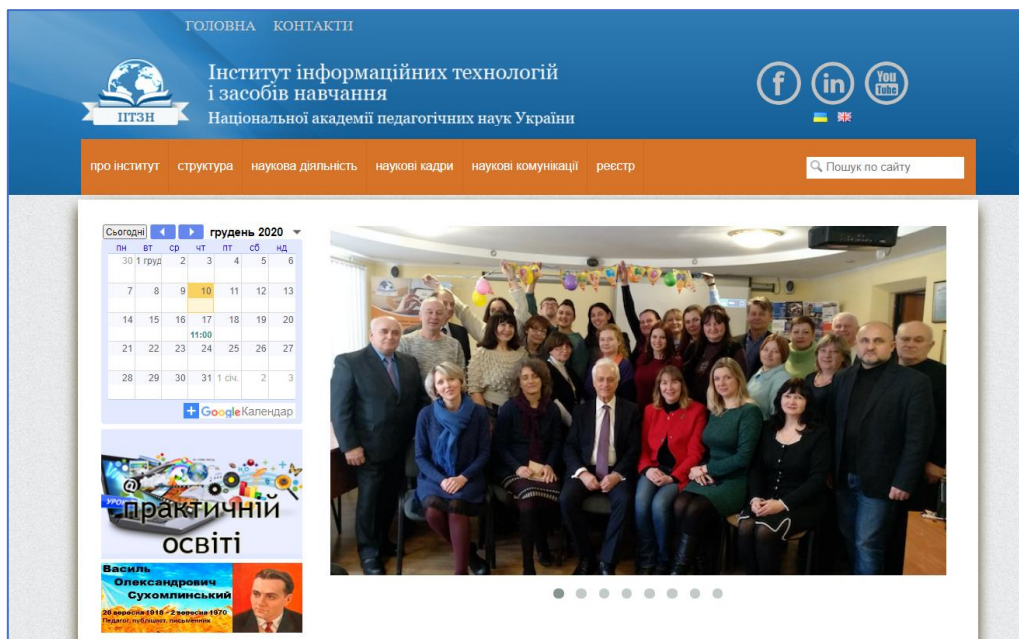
ГОЛОВНА КОНТАКТИ

ІІТЗН

Інститут інформаційних технологій і засобів навчання
Національної академії педагогічних наук України

f in You Tube

про інститут | структура | наукова діяльність | наукові кадри | наукові комунікації | реєстр

Пошук по сайту

Сьогодні грудень 2020

| пн | вт | ср | чт | пт | сб | нд |
|---|---|---|---|---|---|---|
| 30 | 1 груд | 2 | 3 | 4 | 5 | 6 |
| 7 | 8 | 9 | 10 | 11 | 12 | 13 |
| 14 | 15 | 16 | 17 11:00 | 18 | 19 | 20 |
| 21 | 22 | 23 | 24 | 25 | 26 | 27 |
| 28 | 29 | 30 | 31 | 1 січ. | 2 | 3 |

+ Google Календар

Уроки практичній освіті

Василь Олександрович Сухомлинський
28 вересня 1918 - 2 вересня 1970
Педагог, публіцист, письменник